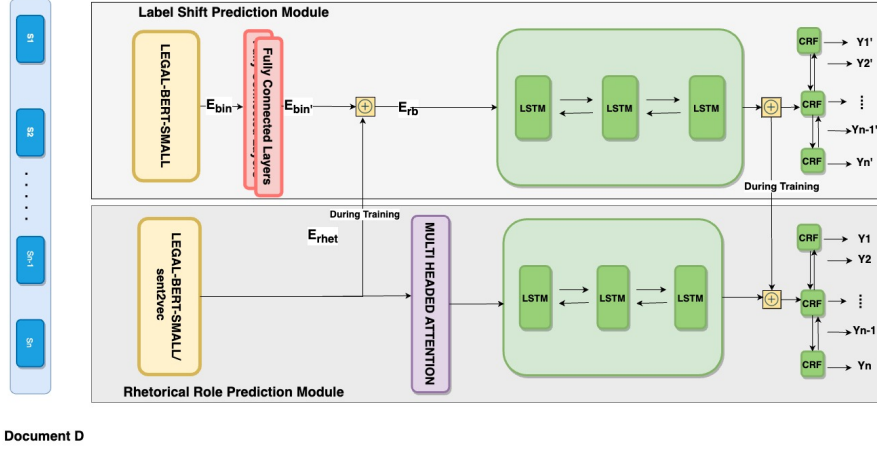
Label Shift Prediction Module

S1

S2

.
.
.
.
.

Sn-1

Sn

LEGAL-BERT-SMALL

$E_{bin}$

Fully Connected Layers

$E_{bin'}$

$\oplus$

$E_{rb}$

LSTM

LSTM

LSTM

$\oplus$

CRF

CRF

CRF

Y1'

Y2'

⋮

Yn-1'

Yn'

During Training

During Training

$E_{rhet}$

LEGAL-BERT-SMALL/ sent2vec

MULTI HEADED ATTENTION

LSTM

LSTM

LSTM

$\oplus$

CRF

CRF

CRF

Y1

Y2

⋮

Yn-1

Yn

Rhetorical Role Prediction Module

Document D